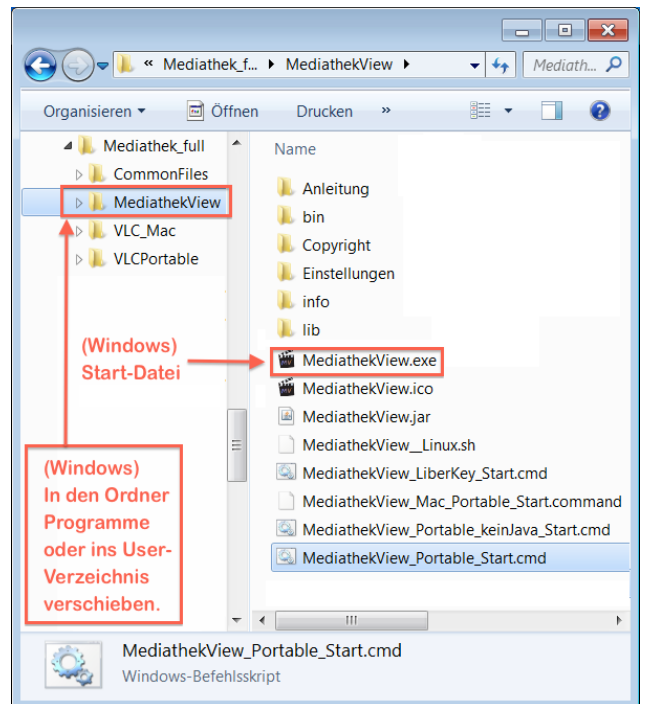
« Mediathek_f... ▸ MediathekView ▸

Mediath...

Organisieren ▾

Öffnen

Drucken

»

Mediathek_full

CommonFiles

MediathekView

VLC_Mac

VLCPortable

Name

Anleitung

bin

Copyright

Einstellungen

info

lib

MediathekView.exe

MediathekView.ico

MediathekView.jar

MediathekView__Linux.sh

MediathekView_LiberKey_Start.cmd

MediathekView_Mac_Portable_Start.command

MediathekView_Portable_keinJava_Start.cmd

MediathekView_Portable_Start.cmd

(Windows) Start-Datei

(Windows) In den Ordner Programme oder ins User-Verzeichnis verschieben.

MediathekView_Portable_Start.cmd

Windows-Befehlsskript